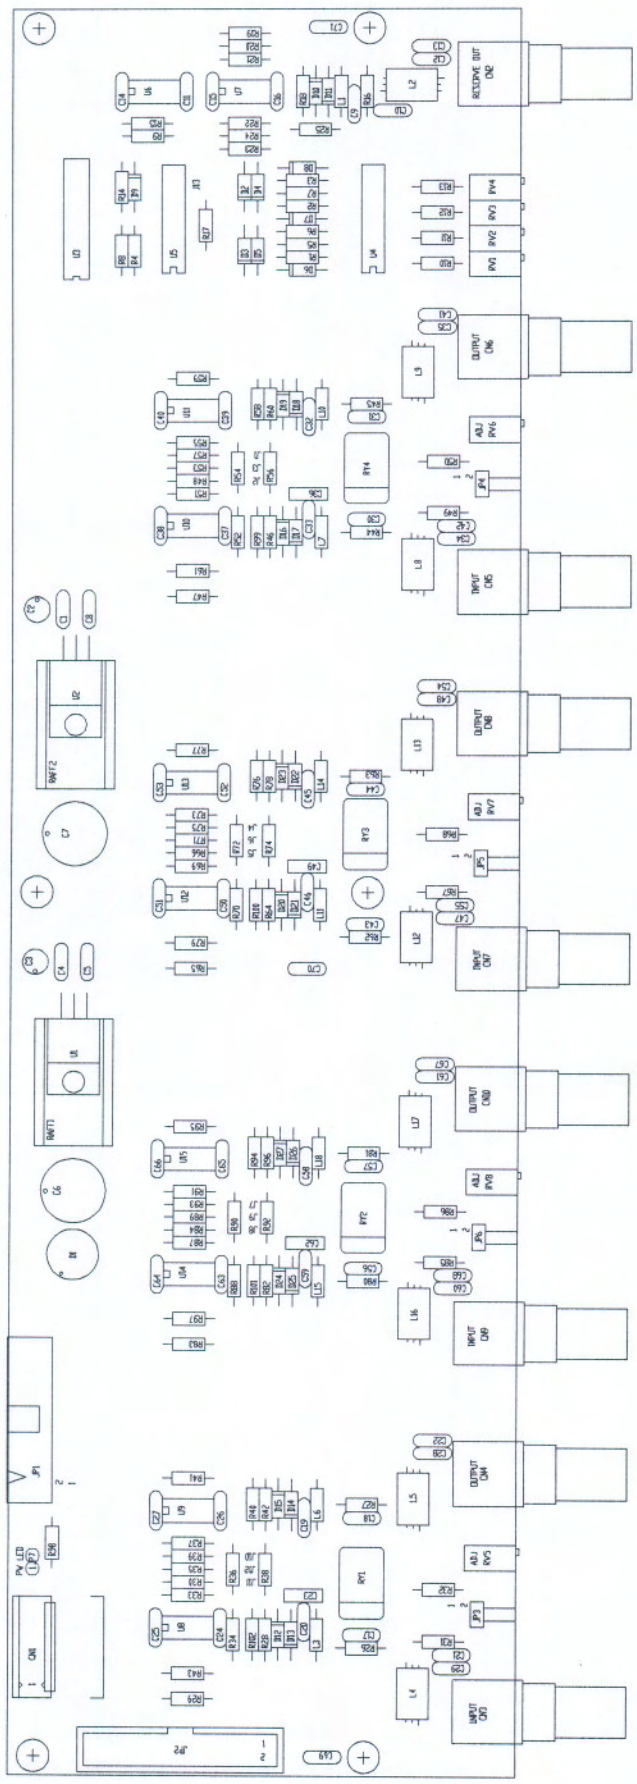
C71
R20
R21
R19
C13
C12
REC/DRIVE OUT
CN2
C14
U6
C11
C15
U7
C16
R38
D10
D11
L1
R16
L2
C9
C10
R18
R22
R24
R23
R25
R14
D9
J13
D2
D4
D8
D7
R2
R1
R13
R12
R11
R10
RV4
RV3
RV2
RV1
R17
R8
R4
U3
U5
D3
D5
D6
U4
C4
C35
OUTPUT
CN6
L9
R59
C40
U11
C39
R58
R60
D19
D18
L10
R45
C32
C31
ADJ
RV6
R55
R57
R53
R48
R54
R56
RY4
R50
C36
C38
U10
C37
R52
R59
R46
D16
D17
C33
L7
C30
R44
R49
C42
C34
JP4
L8
INPUT
CN5
R61
R47
F2
C1
C8
U2
RAFT2
C54
C48
OUTPUT
CN8
R77
C53
U13
C52
R76
R78
D23
D22
L14
R63
C44
L13
C7
R73
R75
R71
R66
R69
R72
R74
RY3
ADJ
RV7
R68
C49
JP5
C51
U12
C50
R70
R110
R64
D20
D21
C46
L11
R67
C55
C47
R79
R65
R62
C43
L12
INPUT
CN7
C3
C4
C5
C70
U1
RAFT1
C67
C61
OUTPUT
CN10
R95
C66
U15
C65
R94
R96
D27
D26
L18
R81
C57
C58
L17
C6
R91
R93
R89
R84
R87
R90
R92
RY2
ADJ
RV8
R86
C62
JP6
C64
U14
C63
R88
R101
R82
D24
D25
C59
L15
R85
C56
R80
C60
C60
L16
INPUT
CN9
R97
R83
JP1
2
1
C22
C28
OUTPUT
CN4
R41
C27
U9
C26
R40
R42
D15
D14
L6
C19
R27
C18
L5
PW LED
LD1
R30
R37
R39
R35
R33
R36
R38
RY1
ADJ
RV5
R32
C23
C25
U8
C24
R34
R102
R28
D12
D13
C20
L3
C17
R26
R31
JP3
C21
C29
CN1
R43
R29
L4
INPUT
CN3
JP2
C69